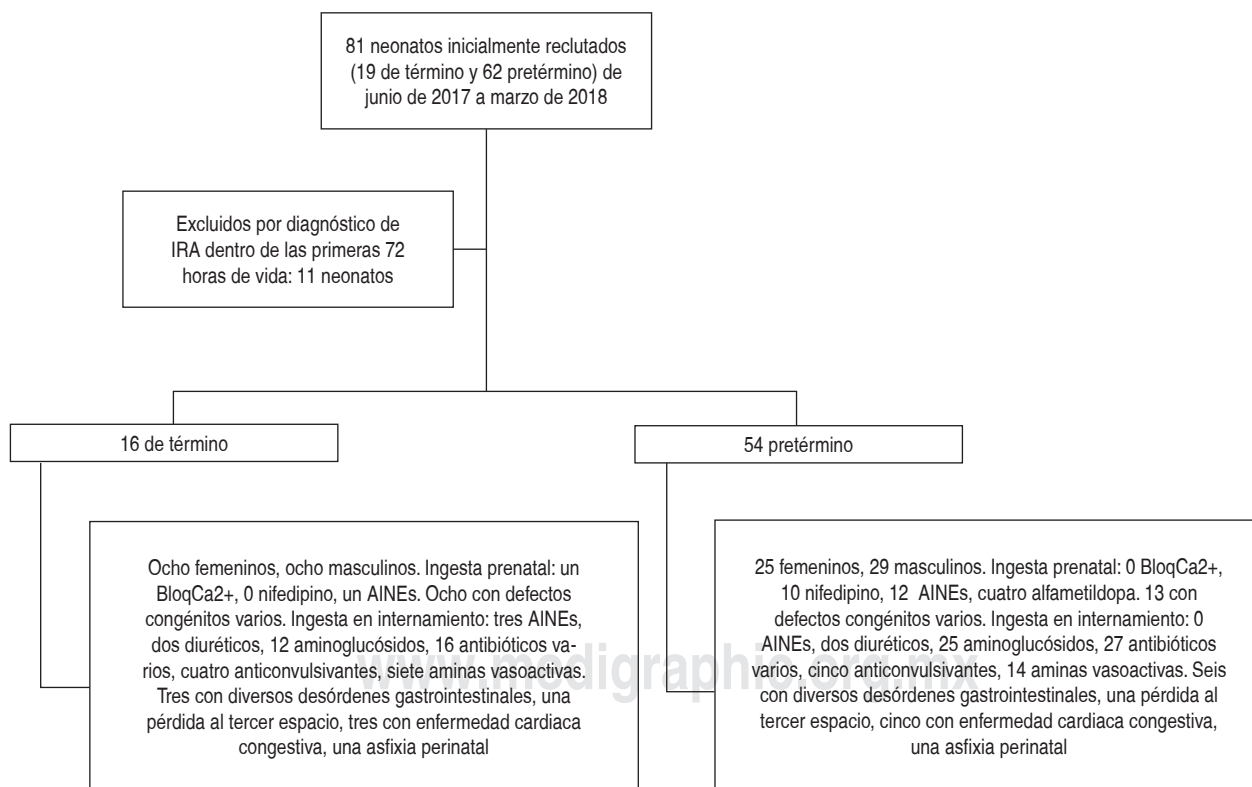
81 neonatos inicialmente reclutados (19 de término y 62 pretérmino) de junio de 2017 a marzo de 2018

Excluidos por diagnóstico de IRA dentro de las primeras 72 horas de vida: 11 neonatos

16 de término

54 pretérmino

Ocho femeninos, ocho masculinos. Ingesta prenatal: un BloqCa2+, 0 nifedipino, un AINEs. Ocho con defectos congénitos varios. Ingesta en internamiento: tres AINEs, dos diuréticos, 12 aminoglucósidos, 16 antibióticos varios, cuatro anticonvulsivantes, siete aminas vasoactivas. Tres con diversos desórdenes gastrointestinales, una pérdida al tercer espacio, tres con enfermedad cardiaca congestiva, una asfixia perinatal

25 femeninos, 29 masculinos. Ingesta prenatal: 0 BloqCa2+, 10 nifedipino, 12 AINEs, cuatro alfametildopa. 13 con defectos congénitos varios. Ingesta en internamiento: 0 AINEs, dos diuréticos, 25 aminoglucósidos, 27 antibióticos varios, cinco anticonvulsivantes, 14 aminas vasoactivas. Seis con diversos desórdenes gastrointestinales, una pérdida al tercer espacio, cinco con enfermedad cardiaca congestiva, una asfixia perinatal

www.medigraphic.org.mx